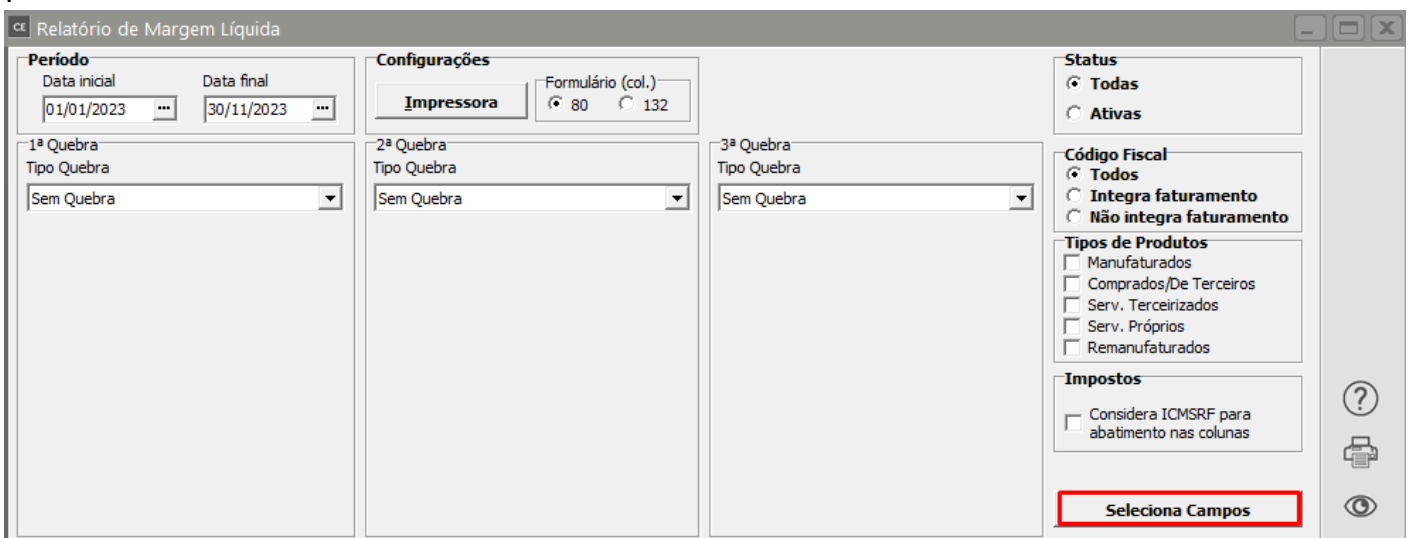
CE Relatório de Margem Líquida

Período
Data inicial
01/01/2023
Data final
30/11/2023

Configurações
Impressora
Formulário (col.)
80
132

Status
Todas
Ativas

1ª Quebra
Tipo Quebra
Sem Quebra

2ª Quebra
Tipo Quebra
Sem Quebra

3ª Quebra
Tipo Quebra
Sem Quebra

Código Fiscal
Todos
Integra faturamento
Não integra faturamento

Tipos de Produtos
Manufaturados
Comprados/De Terceiros
Serv. Terceirizados
Serv. Próprios
Remanufaturados

Impostos
Considera ICMSRF para abatimento nas colunas

Seleciona Campos